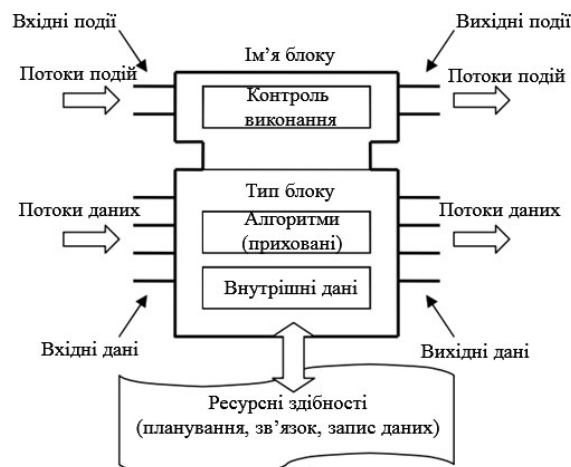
Вхідні події

Вихідні події

Ім’я блоку

Потоки подій

Потоки подій

Контроль виконання

Тип блоку

Потоки даних

Потоки даних

Алгоритми (приховані)

Внутрішні дані

Вхідні дані

Вихідні дані

Ресурсні здібності (планування, зв’язок, запис даних)